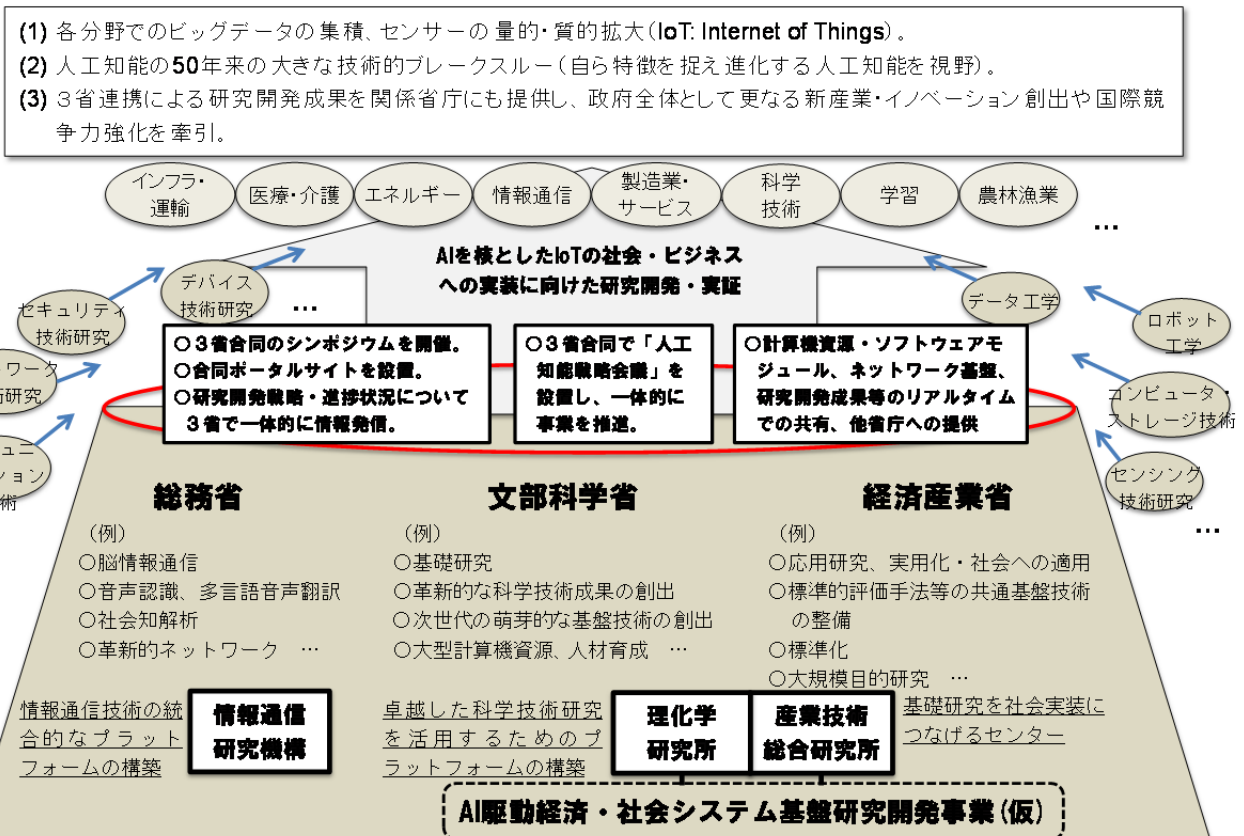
(1) 各分野でのビッグデータの集積、センサーの量的・質的拡大（IoT: Internet of Things）。
(2) 人工知能の50年来の大きな技術的ブレークスルー（自ら特徴を捉え進化する人工知能を視野）。
(3) ３省連携による研究開発成果を関係省庁にも提供し、政府全体として更なる新産業・イノベーション創出や国際競争力強化を牽引。

インフラ・運輸
医療・介護
エネルギー
情報通信
製造業・サービス
科学技術
学習
農林漁業
…

AIを核としたIoTの社会・ビジネスへの実装に向けた研究開発・実証

デバイス技術研究
…
セキュリティ技術研究
ワーク研究
ュニションン術
データ工学
ロボット工学
コンピュータ・ストレージ技術
センシング技術研究
…

○３省合同のシンポジウムを開催。
○合同ポータルサイトを設置。
○研究開発戦略・進捗状況について３省で一体的に情報発信。

○３省合同で「人工知能戦略会議」を設置し、一体的に事業を推進。

○計算機資源・ソフトウェアモジュール、ネットワーク基盤、研究開発成果等のリアルタイムでの共有、他省庁への提供

総務省
（例）
○脳情報通信
○音声認識、多言語音声翻訳
○社会知解析
○革新的ネットワーク　…

文部科学省
（例）
○基礎研究
○革新的な科学技術成果の創出
○次世代の萌芽的な基盤技術の創出
○大型計算機資源、人材育成　…

経済産業省
（例）
○応用研究、実用化・社会への適用
○標準的評価手法等の共通基盤技術の整備
○標準化
○大規模目的研究　…

情報通信技術の統合的なプラットフォームの構築
情報通信研究機構

卓越した科学技術研究を活用するためのプラットフォームの構築
理化学研究所

産業技術総合研究所
基礎研究を社会実装につなげるセンター

AI駆動経済・社会システム基盤研究開発事業（仮）